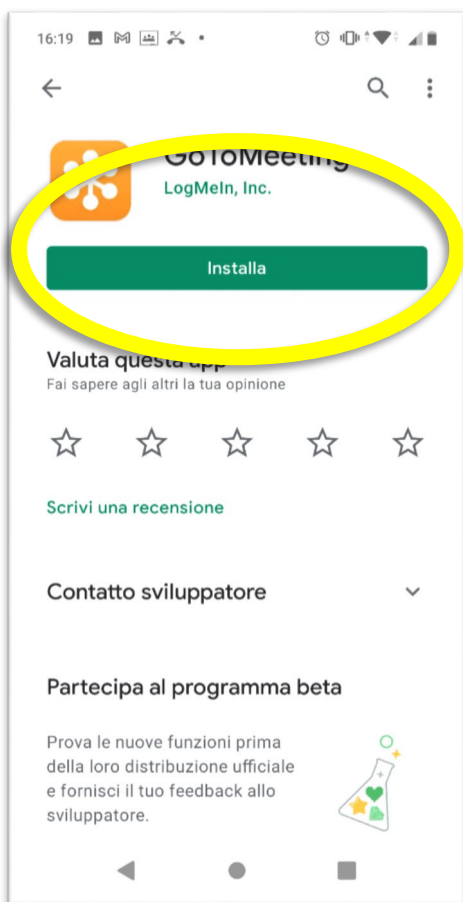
16:19

GoToMeeting
LogMeIn, Inc.

Installa

Valuta questa app
Fai sapere agli altri la tua opinione

Scrivi una recensione

Contatto sviluppatore

Partecipa al programma beta

Prova le nuove funzioni prima della loro distribuzione ufficiale e fornisci il tuo feedback allo sviluppatore.